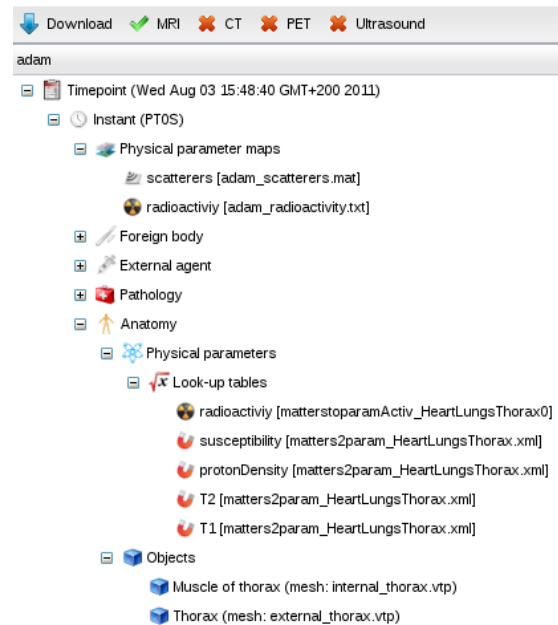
Download MRI CT PET Ultrasound

adam

Timepoint (Wed Aug 03 15:48:40 GMT+200 2011)

Instant (PT0S)

Physical parameter maps

scatterers [adam_scatterers.mat]

radioactiviy [adam_radioactivity.txt]

Foreign body

External agent

Pathology

Anatomy

Physical parameters

Look-up tables

radioactiviy [matterstoparamActiv_HeartLungsThorax0]

susceptibility [matters2param_HeartLungsThorax.xml]

protonDensity [matters2param_HeartLungsThorax.xml]

T2 [matters2param_HeartLungsThorax.xml]

T1 [matters2param_HeartLungsThorax.xml]

Objects

Muscle of thorax (mesh: internal_thorax.vtp)

Thorax (mesh: external_thorax.vtp)